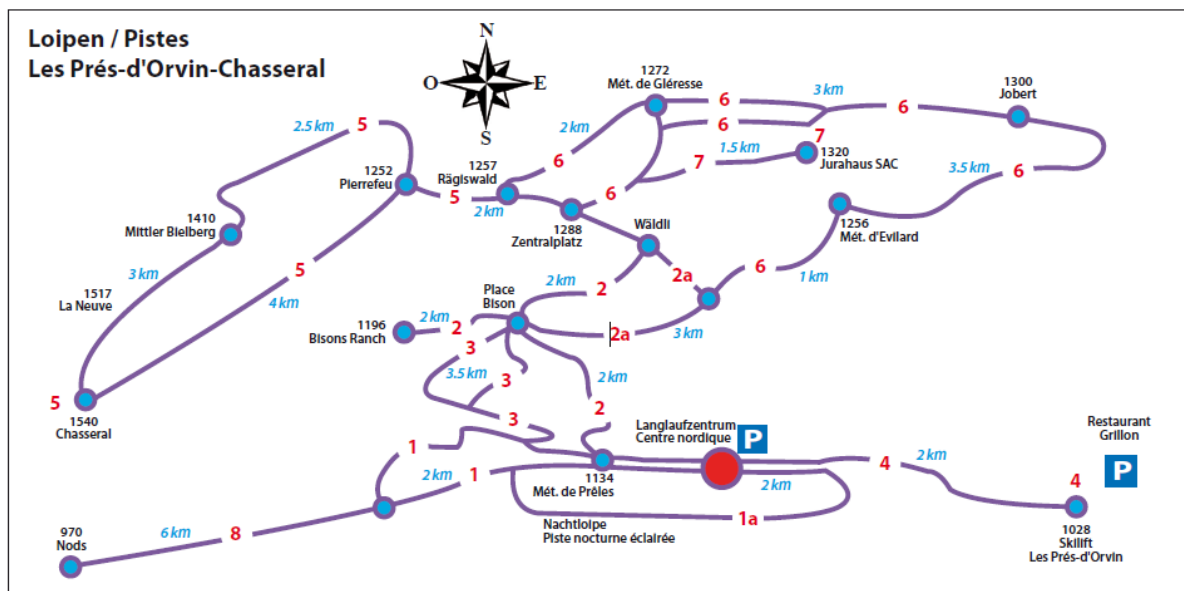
Loipen / Pistes
Les Prés-d'Orvin-Chasseral

N
O
E
S

1272
Mét. de Gléresse

1300
Jobert

3 km

6

6

6

2.5 km

5

2 km

6

7

1320
Jurahaus SAC

1.5 km

7

1252
Pierrefeu

1257
Rägiswald

6

3.5 km

6

1410
Mittler Bielberg

5

2 km

1288
Zentralplatz

Wäldli

1256
Mét. d'Evilard

5

2a

6

3 km

1 km

1517
La Neuve

4 km

2 km

Place
Bison

2

1196
Bisons Ranch

2 km

2

2a

3 km

3

3.5 km

3

2 km

5

1540
Chasseral

3

2

1

Langlaufzentrum
Centre nordique

P

Restaurant
Grillon

2 km

1134
Mét. de Prêles

4

2 km

P

1

2 km

4

970
Nods

6 km

8

Nachtloipe
Piste nocturne éclairée

1a

1028
Skilift
Les Prés-d'Orvin